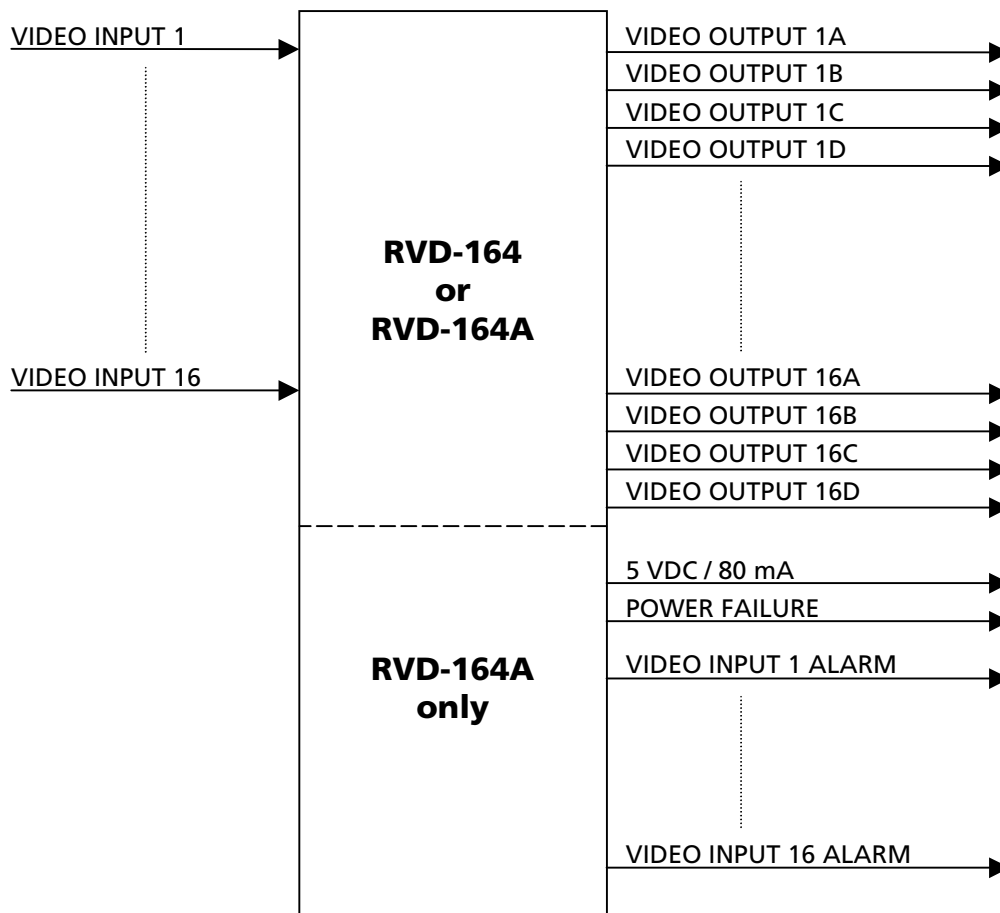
VIDEO INPUT 1

VIDEO INPUT 16

RVD-164
or
RVD-164A

RVD-164A
only

VIDEO OUTPUT 1A
VIDEO OUTPUT 1B
VIDEO OUTPUT 1C
VIDEO OUTPUT 1D

VIDEO OUTPUT 16A
VIDEO OUTPUT 16B
VIDEO OUTPUT 16C
VIDEO OUTPUT 16D

5 VDC / 80 mA
POWER FAILURE
VIDEO INPUT 1 ALARM

VIDEO INPUT 16 ALARM